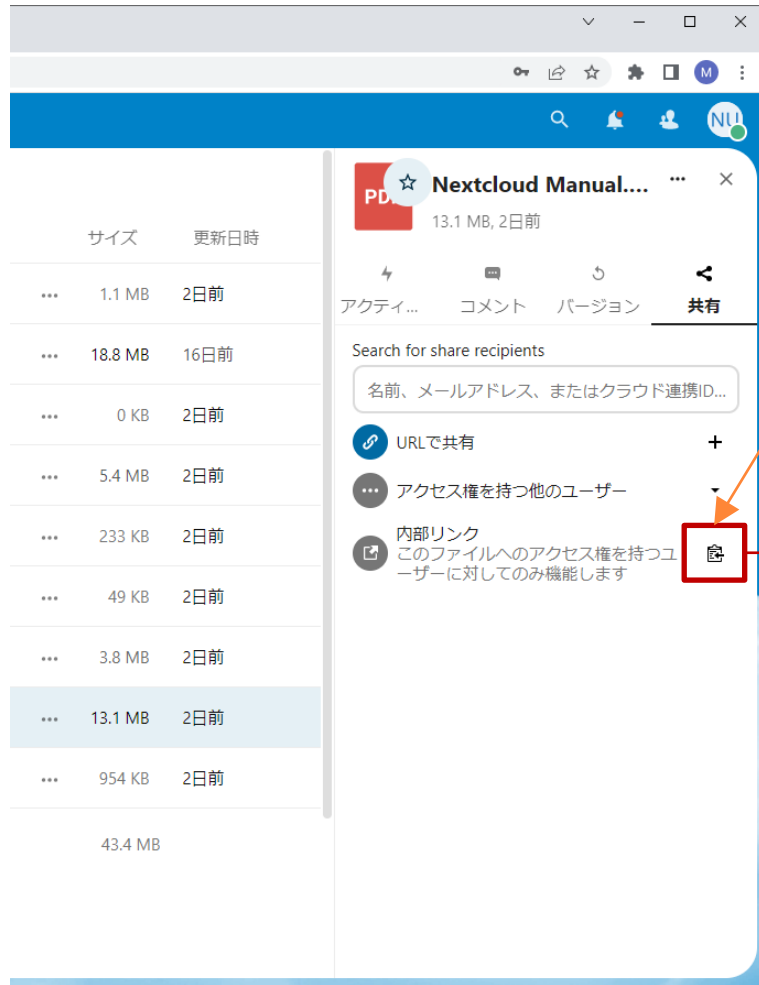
M

NU

サイズ　更新日時

| | | |
|---|---|---|
| ••• | 1.1 MB | 2日前 |
| ••• | 18.8 MB | 16日前 |
| ••• | 0 KB | 2日前 |
| ••• | 5.4 MB | 2日前 |
| ••• | 233 KB | 2日前 |
| ••• | 49 KB | 2日前 |
| ••• | 3.8 MB | 2日前 |
| ••• | 13.1 MB | 2日前 |
| ••• | 954 KB | 2日前 |
| | 43.4 MB | |

PDF

Nextcloud Manual....

13.1 MB, 2日前

アクティ...　コメント　バージョン　共有

Search for share recipients

名前、メールアドレス、またはクラウド連携ID...

URLで共有 +

アクセス権を持つ他のユーザー

内部リンク
このファイルへのアクセス権を持つユーザーに対してのみ機能します